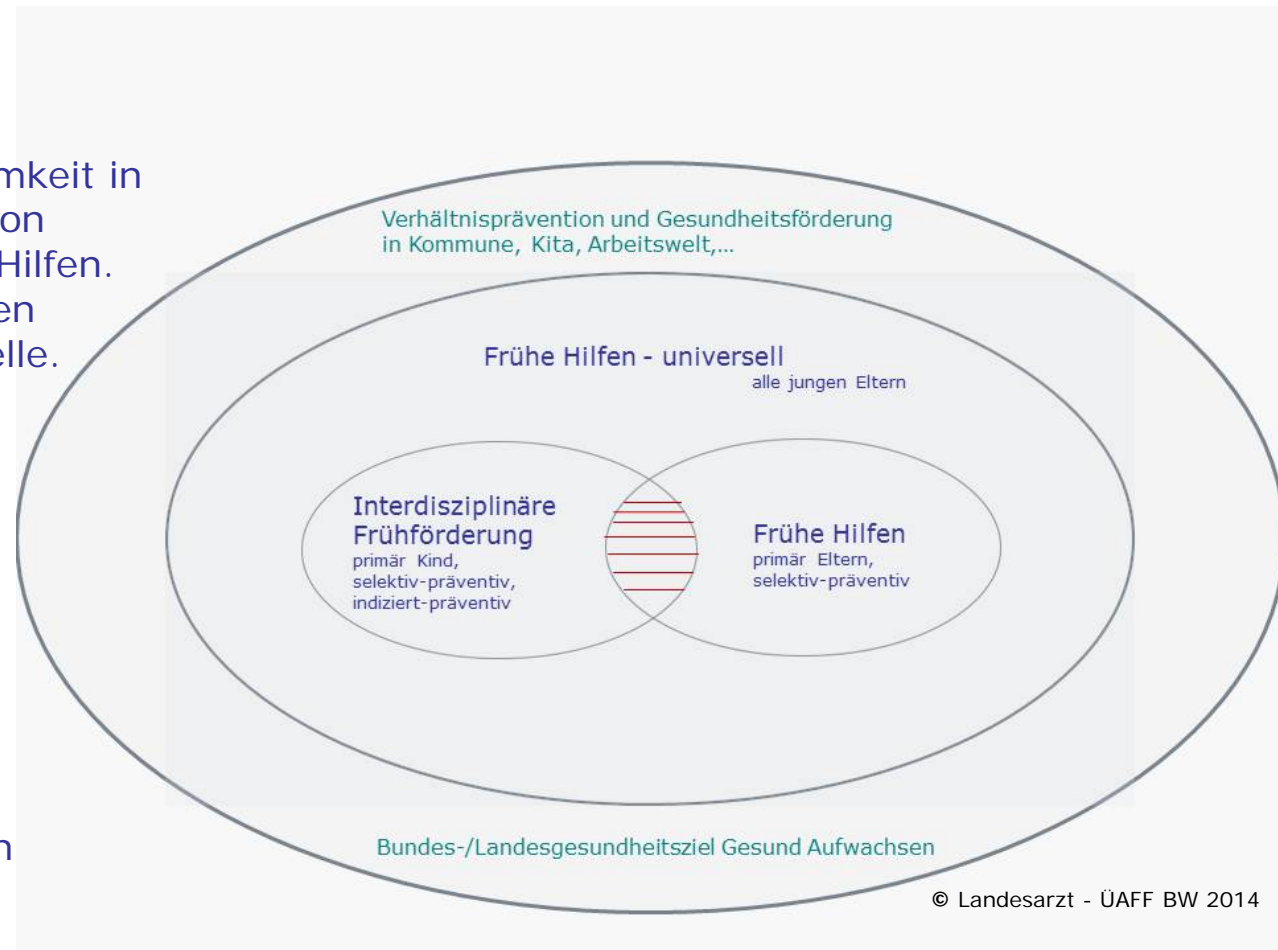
mkeit in
on
Hilfen.
en
elle.

n

Verhältnisprävention und Gesundheitsförderung in Kommune, Kita, Arbeitswelt,...

Frühe Hilfen - universell
alle jungen Eltern

Interdisziplinäre Frühförderung
primär Kind, selektiv-präventiv, indiziert-präventiv

Frühe Hilfen
primär Eltern, selektiv-präventiv

Bundes-/Landesgesundheitsziel Gesund Aufwachsen

© Landesarzt - ÜAFF BW 2014